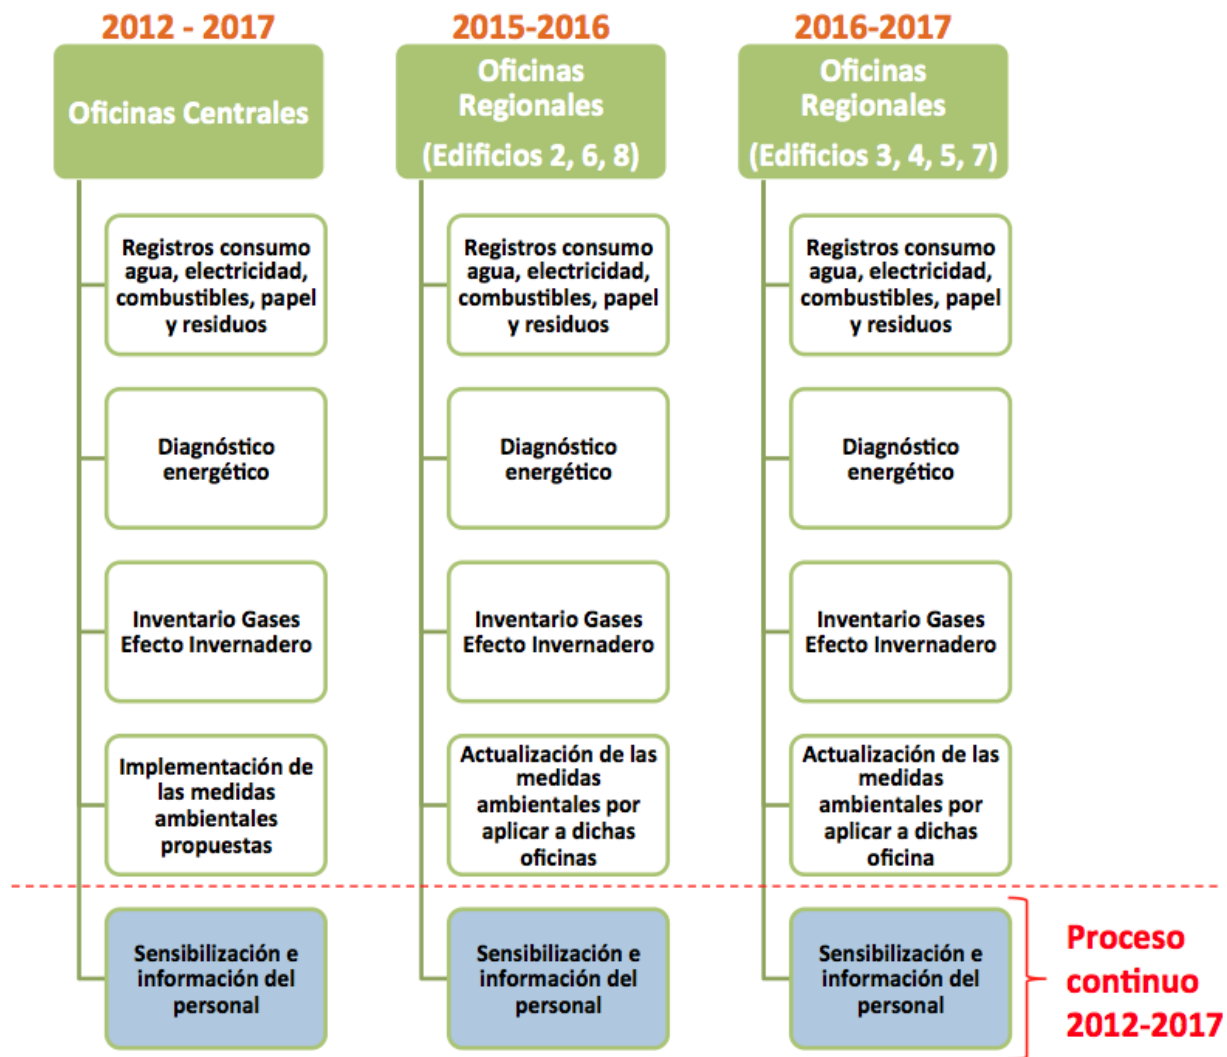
2012 - 2017

Oficinas Centrales

Registros consumo agua, electricidad, combustibles, papel y residuos

Diagnóstico energético

Inventario Gases Efecto Invernadero

Implementación de las medidas ambientales propuestas

Sensibilización e información del personal

2015-2016

Oficinas Regionales (Edificios 2, 6, 8)

Registros consumo agua, electricidad, combustibles, papel y residuos

Diagnóstico energético

Inventario Gases Efecto Invernadero

Actualización de las medidas ambientales por aplicar a dichas oficinas

Sensibilización e información del personal

2016-2017

Oficinas Regionales (Edificios 3, 4, 5, 7)

Registros consumo agua, electricidad, combustibles, papel y residuos

Diagnóstico energético

Inventario Gases Efecto Invernadero

Actualización de las medidas ambientales por aplicar a dichas oficina

Sensibilización e información del personal

Proceso continuo 2012-2017